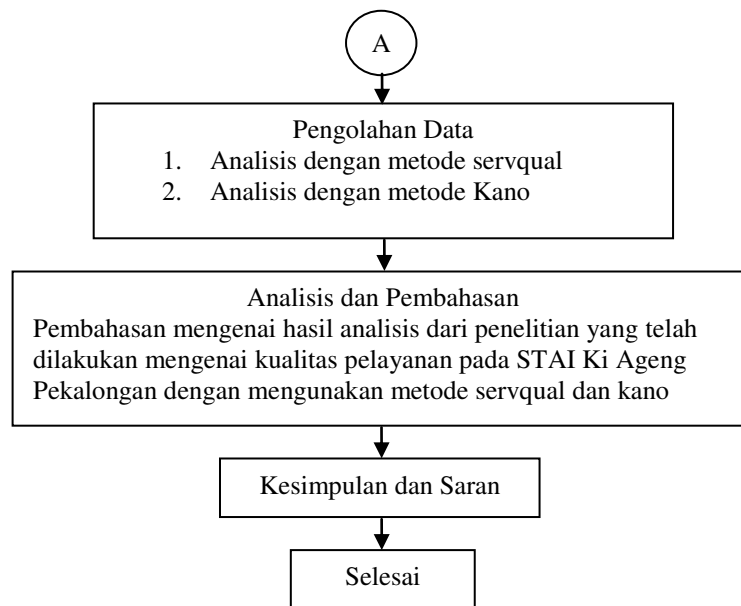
A

Pengolahan Data
1. Analisis dengan metode servqual
2. Analisis dengan metode Kano

Analisis dan Pembahasan
Pembahasan mengenai hasil analisis dari penelitian yang telah dilakukan mengenai kualitas pelayanan pada STAI Ki Ageng Pekalongan dengan mengunakan metode servqual dan kano

Kesimpulan dan Saran

Selesai